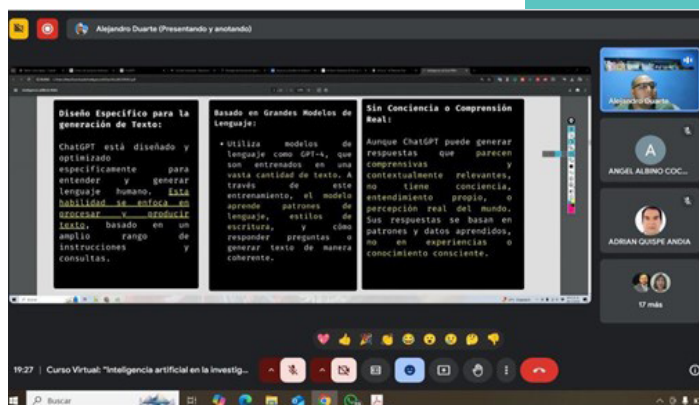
Alejandro Duarte (Presentando y anotando)

Diseño Específico para la generación de Texto:

ChatGPT está diseñado y optimizado específicamente para entender y generar lenguaje humano. Esta habilidad se enfoca en procesar y producir texto, basado en un amplio rango de instrucciones y consultas.

Basado en Grandes Modelos de Lenguaje:

• Utiliza modelos de lenguaje como GPT-4, que son entrenados en una vasta cantidad de texto. A través de este entrenamiento, el modelo aprende patrones de lenguaje, estilos de escritura, y cómo responder preguntas o generar texto de manera coherente.

Sin Conciencia o Comprensión Real:

Aunque ChatGPT puede generar respuestas que parecen comprensivas y contextualmente relevantes, no tiene conciencia, entendimiento propio, o percepción real del mundo. Sus respuestas se basan en patrones y datos aprendidos, no en experiencias o conocimiento consciente.

Alejandro Duarte

A
ANGEL ALBINO COC...

ADRIAN QUISPE ANDIA

17 más

19:27 | Curso Virtual: "Inteligencia artificial en la investig...

Buscar